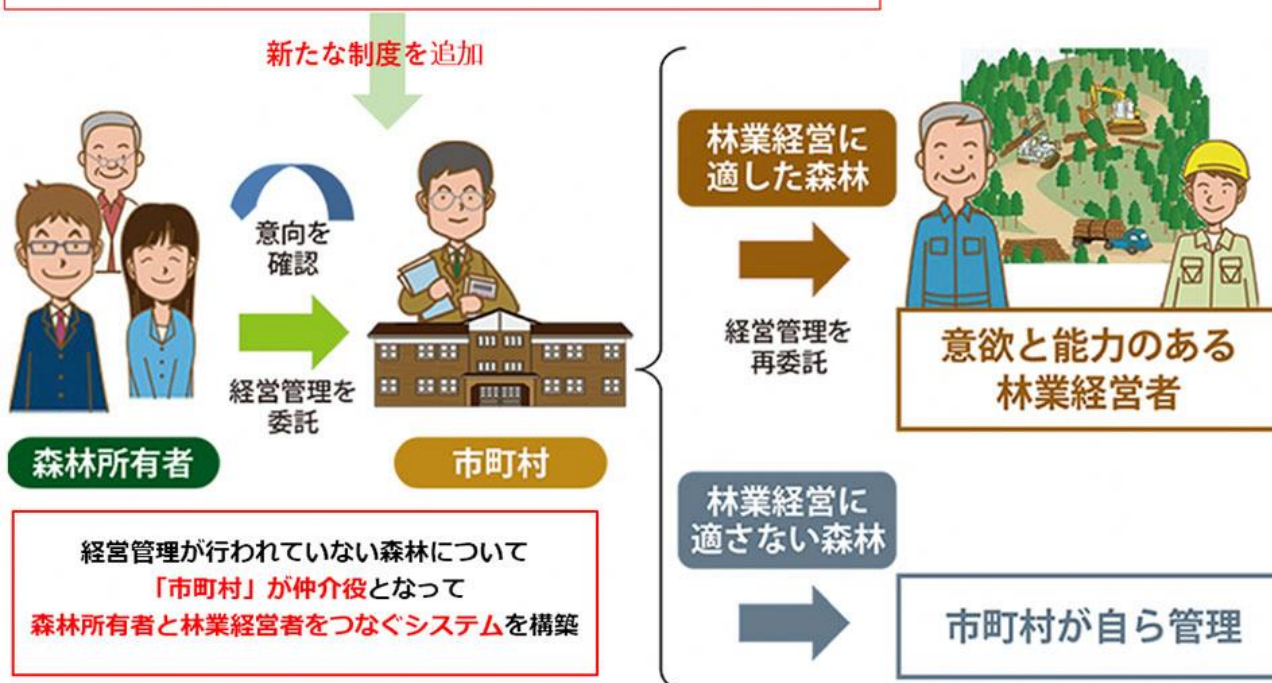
新たな制度を追加

意向を確認

経営管理を委託

森林所有者

市町村

経営管理が行われていない森林について
「市町村」が仲介役となって
森林所有者と林業経営者をつなぐシステムを構築

林業経営に適した森林

経営管理を再委託

意欲と能力のある林業経営者

林業経営に適さない森林

市町村が自ら管理